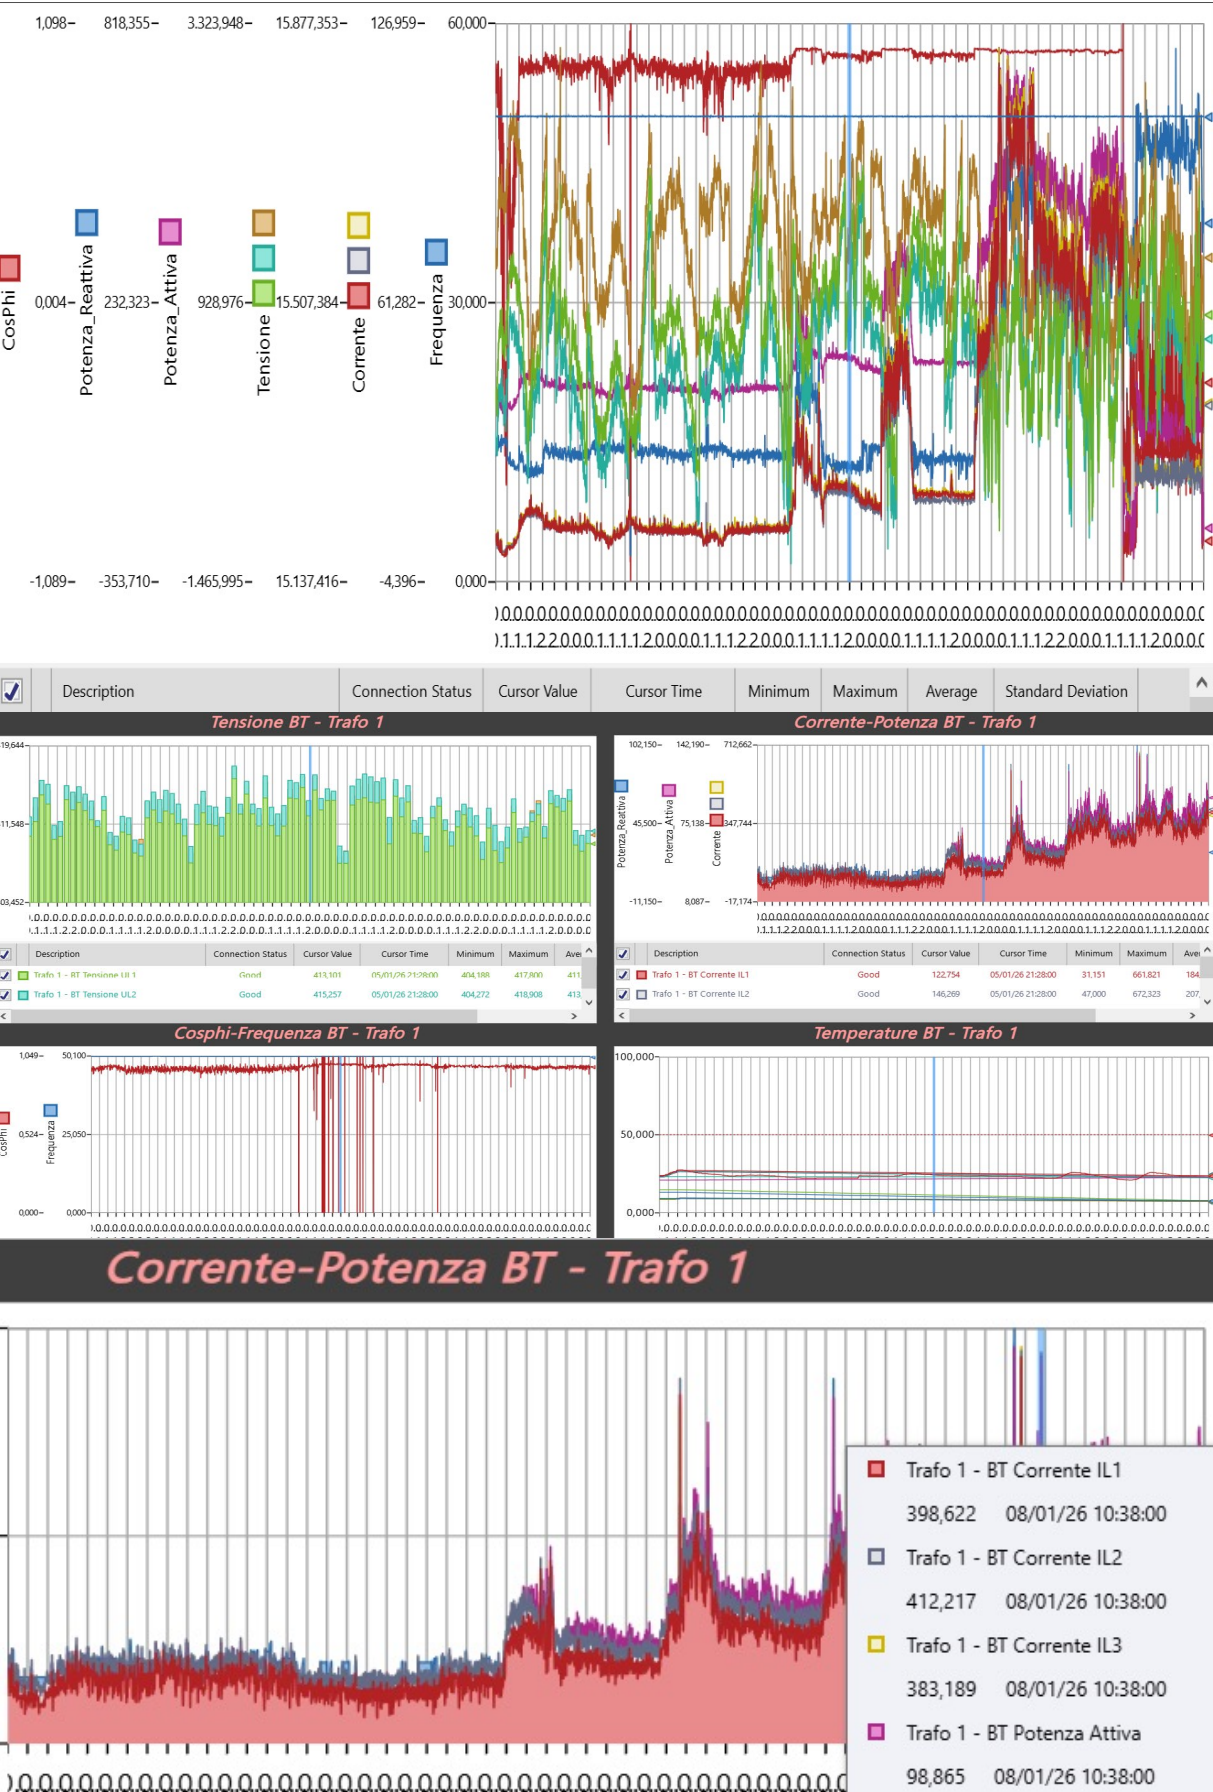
1,098– 818,355– 3.323,948– 15.877,353– 126,959– 60,000–

CosPhi 0,004– Potenza_Reattiva 232,323– Potenza_Attiva 928,976– Tensione 15.507,384– Corrente 61,282– Frequenza 30,000–

-1,089– -353,710– -1.465,995– 15.137,416– -4,396– 0,000–

| | Description | Connection Status | Cursor Value | Cursor Time | Minimum | Maximum | Average | Standard Deviation |
|---|---|---|---|---|---|---|---|---|

Tensione BT - Trafo 1

19,644–
11,548–
03,452–

| | Description | Connection Status | Cursor Value | Cursor Time | Minimum | Maximum | Ave |
|---|---|---|---|---|---|---|---|
| ☑ | Trafo 1 - BT Tensione UL1 | Good | 413,101 | 05/01/26 21:28:00 | 404,188 | 417,800 | 411 |
| ☑ | Trafo 1 - BT Tensione UL2 | Good | 415,257 | 05/01/26 21:28:00 | 404,272 | 418,908 | 413 |

Corrente-Potenza BT - Trafo 1

102,150– 142,190– 712,662–
Potenza_Reattiva 45,500– Potenza_Attiva 75,138– Corrente 347,744–
-11,150– 8,087– -17,174–

| | Description | Connection Status | Cursor Value | Cursor Time | Minimum | Maximum | Ave |
|---|---|---|---|---|---|---|---|
| ☑ | Trafo 1 - BT Corrente IL1 | Good | 122,754 | 05/01/26 21:28:00 | 31,151 | 661,821 | 184 |
| ☑ | Trafo 1 - BT Corrente IL2 | Good | 146,269 | 05/01/26 21:28:00 | 47,000 | 672,323 | 207 |

Cosphi-Frequenza BT - Trafo 1

1,049– 50,100–
CosPhi 0,524– Frequenza 25,050–
0,000– 0,000–

Temperature BT - Trafo 1

100,000–
50,000–
0,000–

Corrente-Potenza BT - Trafo 1

Trafo 1 - BT Corrente IL1
398,622 08/01/26 10:38:00
Trafo 1 - BT Corrente IL2
412,217 08/01/26 10:38:00
Trafo 1 - BT Corrente IL3
383,189 08/01/26 10:38:00
Trafo 1 - BT Potenza Attiva
98,865 08/01/26 10:38:00